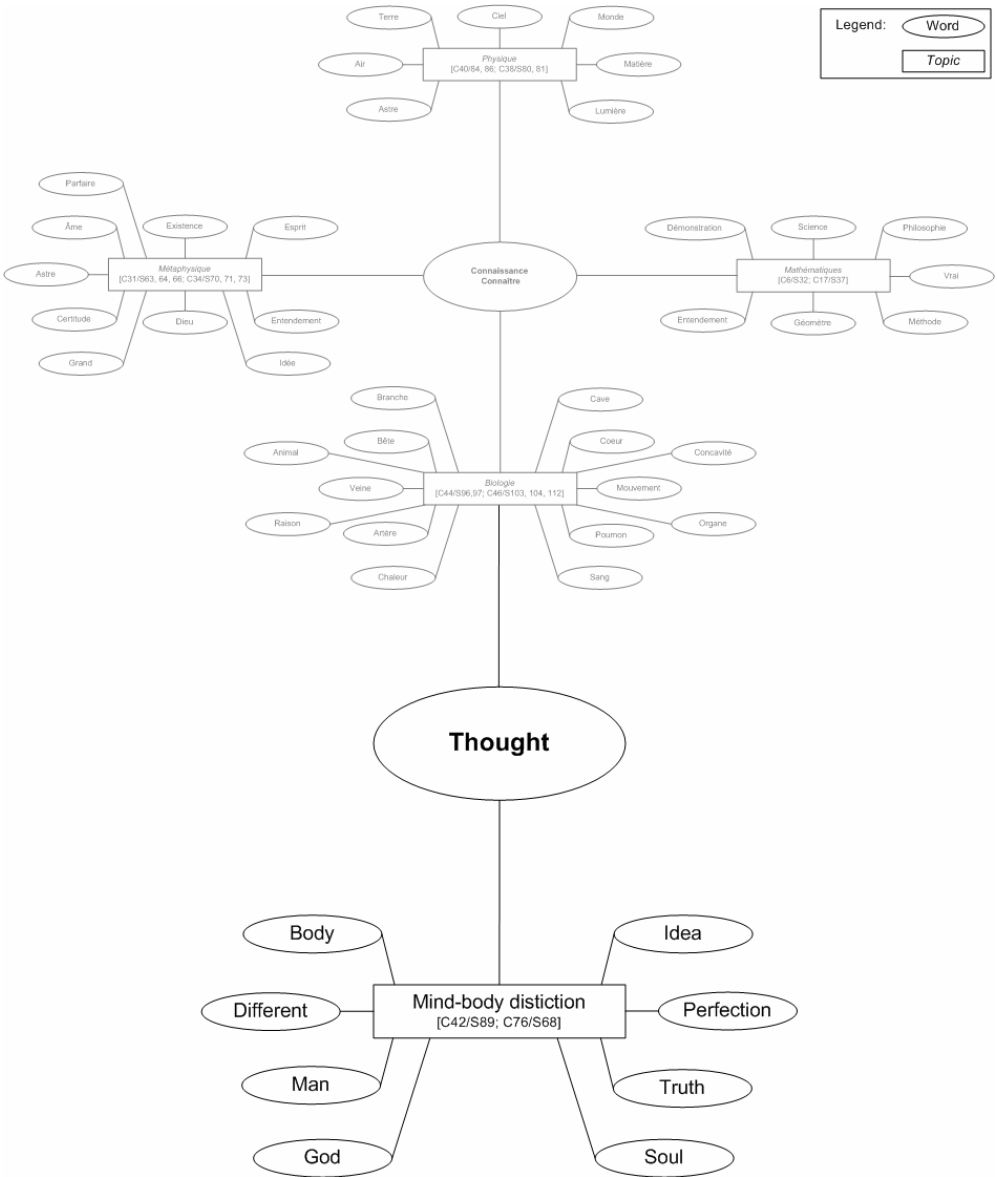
Legend: Word
Topic

Terre
Ciel
Monde
Air
Physique
[C40/64, 86; C36/S80, 81]
Matière
Astre
Lumière

Parfaire
Âme
Existence
Esprit
Astre
Métaphysique
[C31/S63, 64, 66; C34/S70, 71, 73]
Certitude
Dieu
Entendement
Grand
Idée

Connaissance
Connaître

Démonstration
Science
Philosophie
Mathématiques
[C6/S32; C17/S37]
Vrai
Entendement
Géomètre
Méthode

Branche
Cave
Bête
Coeur
Animal
Concavité
Veine
Biologie
[C44/S96,97; C46/S103, 104, 112]
Mouvement
Raison
Artère
Organe
Poumon
Chaleur
Sang

Thought

Body
Idea
Different
Mind-body distiction
[C42/S89; C76/S68]
Perfection
Man
Truth
God
Soul